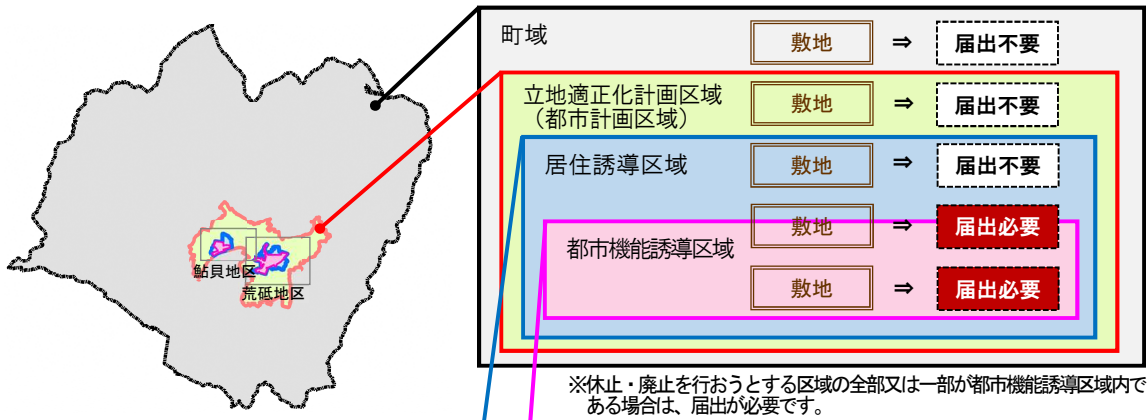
鮎貝地区
荒砥地区

町域
敷地
⇒
届出不要

立地適正化計画区域（都市計画区域）
敷地
⇒
届出不要

居住誘導区域
敷地
⇒
届出不要

都市機能誘導区域
敷地
⇒
届出必要

敷地
⇒
届出必要

※休止・廃止を行おうとする区域の全部又は一部が都市機能誘導区域内である場合は、届出が必要です。